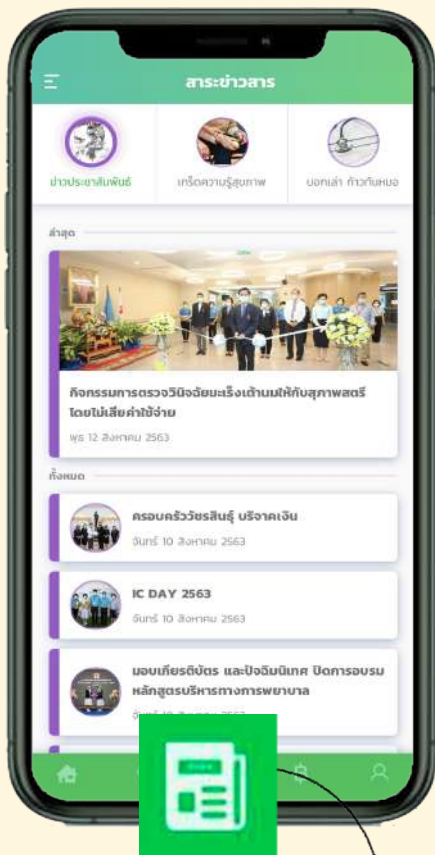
สาระข่าวสาร

ข่าวประชาสัมพันธ์

เกร็ดความรู้สุขภาพ

บอกเล่า ก้าวทันหมอ

ล่าสุด

กิจกรรมการตรวจวินิจฉัยมะเร็งเต้านมให้กับสุภาพสตรี โดยไม่เสียค่าใช้จ่าย

พุธ 12 สิงหาคม 2563

ทั้งหมด

ครอบครัววัชรสินธุ์ บริจาคเงิน

จันทร์ 10 สิงหาคม 2563

IC DAY 2563

จันทร์ 10 สิงหาคม 2563

มอบเกียรติบัตร และปัจฉิมนิเทศ ปิดการอบรม หลักสูตรบริหารทางการพยาบาล

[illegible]